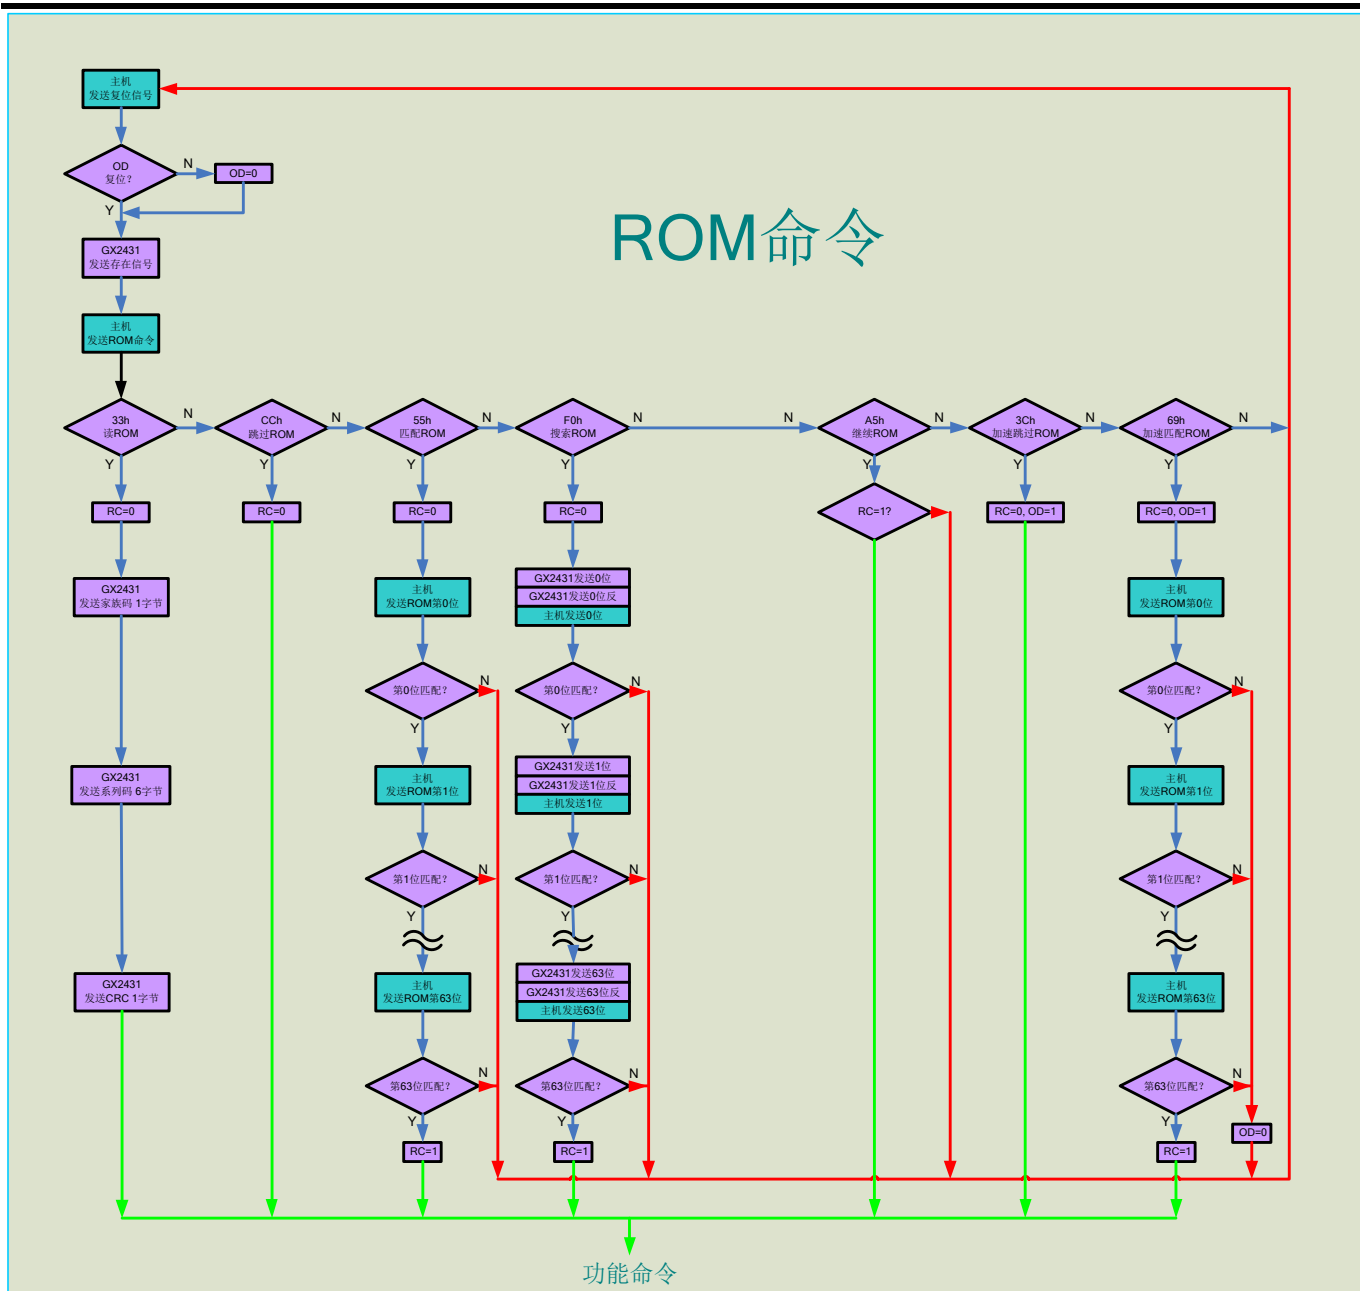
主机
发送复位信号

OD
复位?

N

OD=0

Y

GX2431
发送存在信号

主机
发送ROM命令

ROM命令

33h
读ROM

N

Y

RC=0

GX2431
发送家族码 1字节

GX2431
发送系列码 6字节

GX2431
发送CRC 1字节

CCh
跳过ROM

N

Y

RC=0

55h
匹配ROM

N

Y

RC=0

主机
发送ROM第0位

第0位匹配?

N

Y

主机
发送ROM第1位

第1位匹配?

N

Y

主机
发送ROM第63位

第63位匹配?

N

Y

RC=1

F0h
搜索ROM

N

Y

RC=0

GX2431发送0位
GX2431发送0位反
主机发送0位

第0位匹配?

N

Y

GX2431发送1位
GX2431发送1位反
主机发送1位

第1位匹配?

N

Y

GX2431发送63位
GX2431发送63位反
主机发送63位

第63位匹配?

N

Y

RC=1

N

A5h
继续ROM

N

Y

RC=1?

3Ch
加速跳过ROM

N

Y

RC=0, OD=1

69h
加速匹配ROM

N

Y

RC=0, OD=1

主机
发送ROM第0位

第0位匹配?

N

Y

主机
发送ROM第1位

第1位匹配?

N

Y

主机
发送ROM第63位

第63位匹配?

N

Y

RC=1

OD=0

功能命令